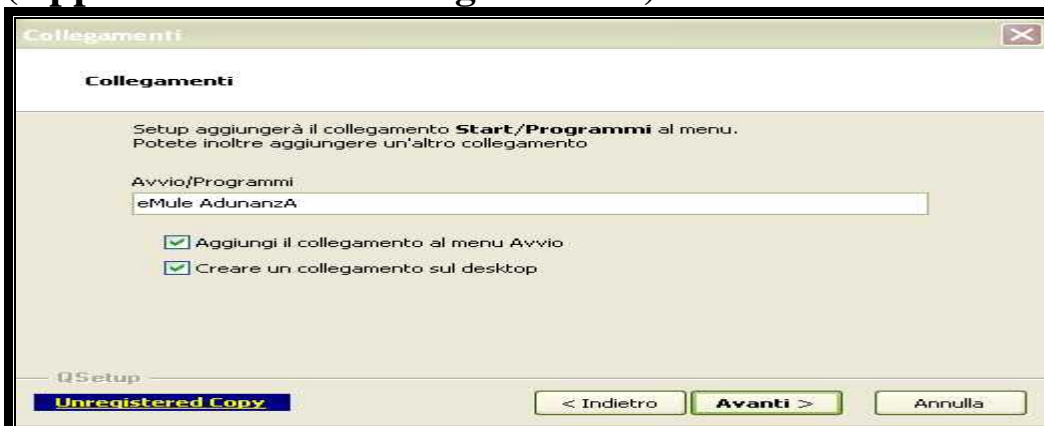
Collegamenti

Collegamenti

Setup aggiungerà il collegamento **Start/Programmi** al menu. Potete inoltre aggiungere un'altro collegamento

Avvio/Programmi

eMule AdunanzA

Aggiungi il collegamento al menu Avvio

Creare un collegamento sul desktop

QSetup

Unregistered Copy

< Indietro

Avanti >

Annulla